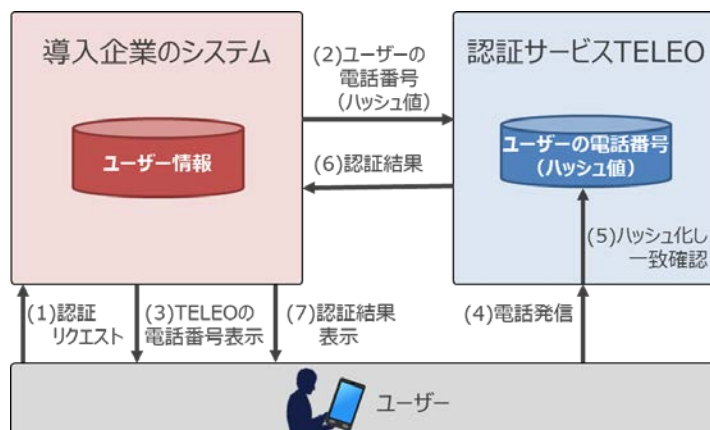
導入企業のシステム

ユーザー情報

(2)ユーザーの電話番号（ハッシュ値）

(6)認証結果

認証サービスTELEO

ユーザーの電話番号（ハッシュ値）

(5)ハッシュ化し一致確認

(1)認証リクエスト

(3)TELEOの電話番号表示

(7)認証結果表示

(4)電話発信

ユーザー